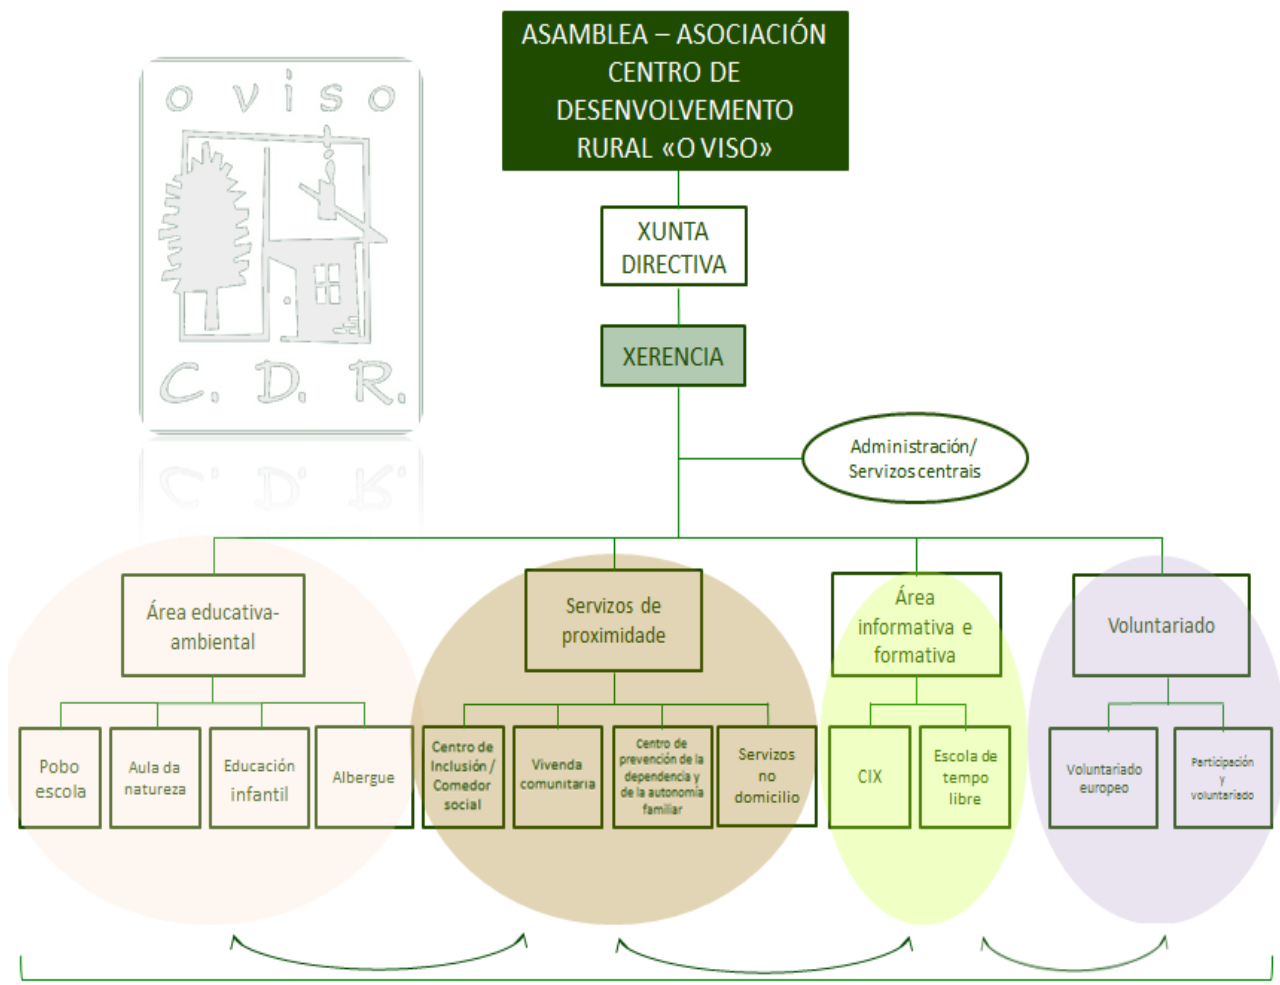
O VISO

C. D. R.

ASAMBLEA – ASOCIACIÓN CENTRO DE DESENVOLVEMENTO RURAL «O VISO»

XUNTA DIRECTIVA

XERENCIA

Administración/ Servizos centrais

Área educativa-ambiental

Pobo escola

Aula da natureza

Educación infantil

Albergue

Servizos de proximidade

Centro de Inclusión / Comedor social

Vivenda comunitaria

Centro de prevención de la dependencia y de la autonomía familiar

Servizos no domicilio

Área informativa e formativa

CIX

Escola de tempo libre

Voluntariado

Voluntariado europeo

Participación y voluntariado